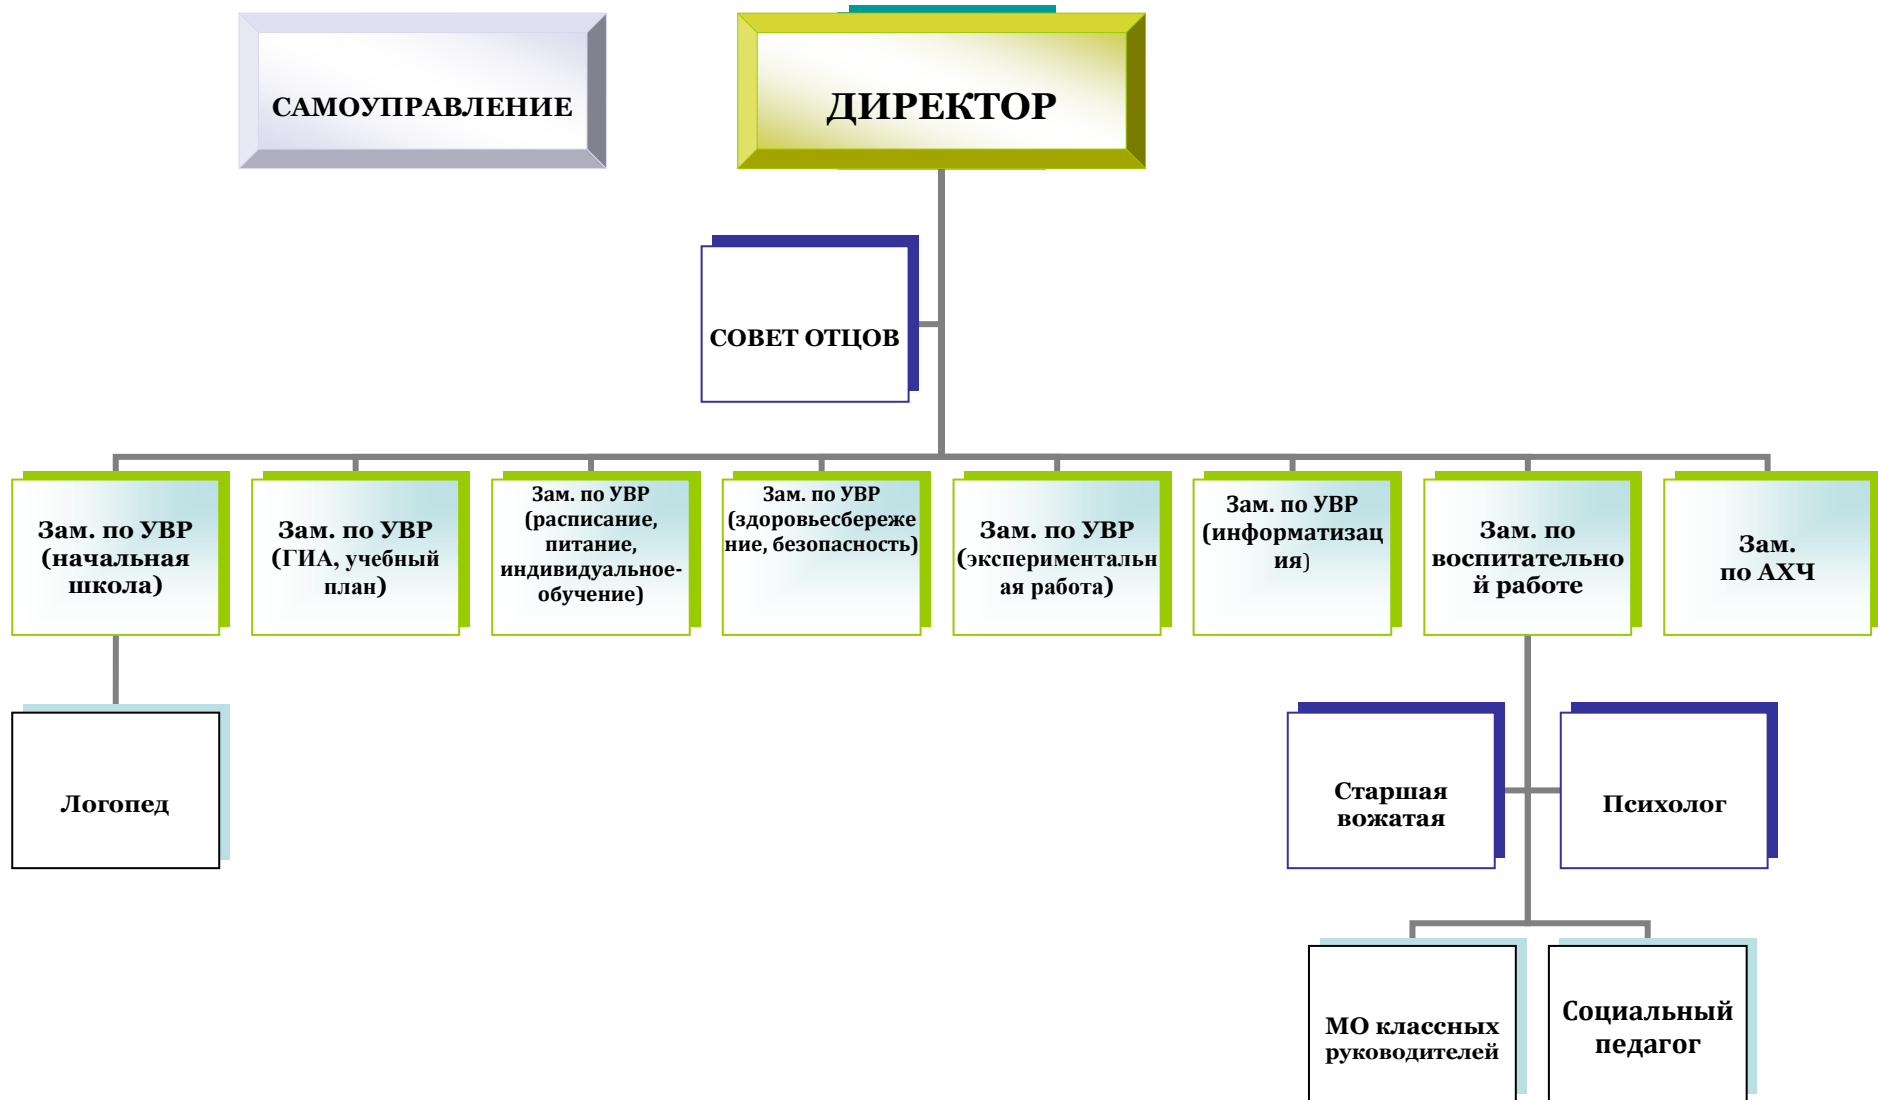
САМОУПРАВЛЕНИЕ

ДИРЕКТОР

СОВЕТ ОТЦОВ

Зам. по УВР (начальная школа)

Зам. по УВР (ГИА, учебный план)

Зам. по УВР (расписание, питание, индивидуальное-обучение)

Зам. по УВР (здоровьесбережение, безопасность)

Зам. по УВР (экспериментальная работа)

Зам. по УВР (информатизация)

Зам. по воспитательной работе

Зам. по АХЧ

Логопед

Старшая вожатая

Психолог

МО классных руководителей

Социальный педагог